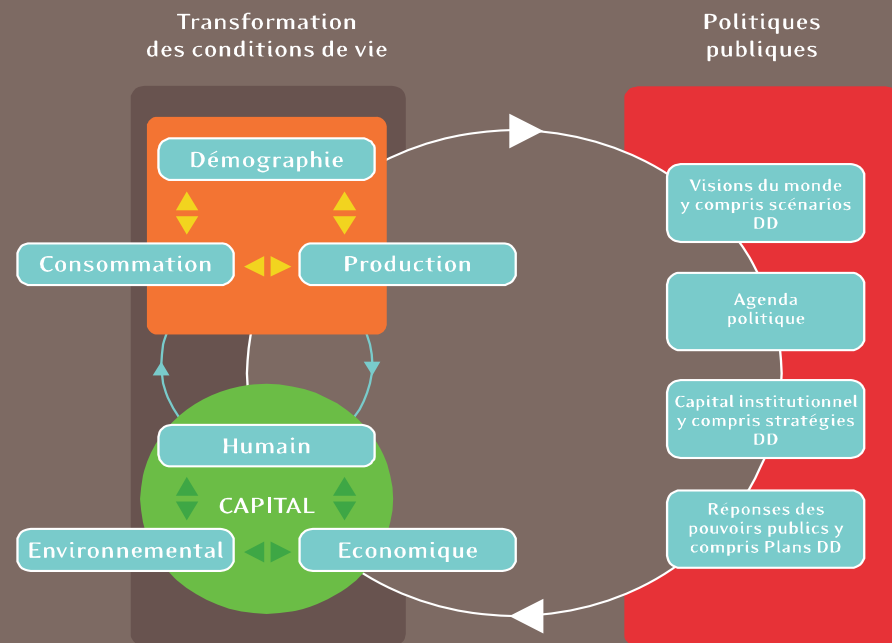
Transformation des conditions de vie

Politiques publiques

Démographie

Consommation

Production

Humain

CAPITAL

Environnemental

Economique

Visions du monde y compris scénarios DD

Agenda politique

Capital institutionnel y compris stratégies DD

Réponses des pouvoirs publics y compris Plans DD